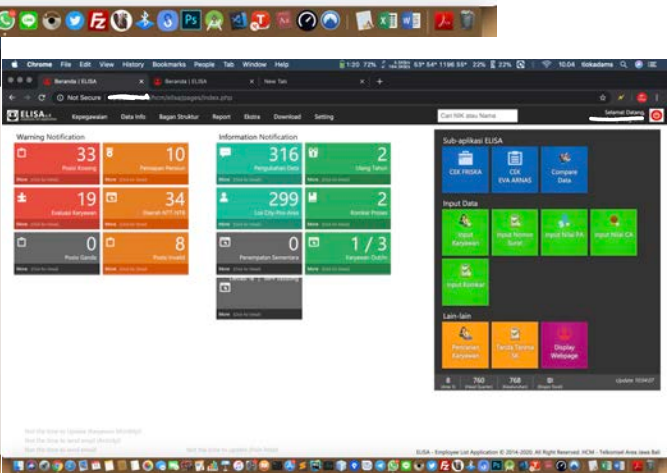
Chrome File Edit View History Bookmarks People Tab Window Help

10:04 tiokadams

Beranda | ELISA × Beranda | ELISA × New Tab × +

Not Secure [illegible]/hcm/elisa/pages/index.php

ELISA

Kepegawaian Data Info Bagan Struktur Report Ekstra Download Setting

Cari NIK atau Nama

Selamat Datang

Warning Notification

33
Posisi Kosong
More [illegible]

10
Pensiun
More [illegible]

19
Evaluasi Karyawan
More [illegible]

34
Elearah NTT IVTR
More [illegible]

0
Posisi Ganda
More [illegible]

8
Posisi Invalid
More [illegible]

Information Notification

316
Pengajuan Data
More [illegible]

2
Ulang Tahun
More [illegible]

299
List City Pos Area
More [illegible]

2
Kontrak Posisi
More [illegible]

0
Penempatan Sementara
More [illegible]

1 / 3
Karyawan Outlin
More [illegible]

More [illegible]

Sub-aplikasi ELISA

CEK FRISKA

CEK EVA ARNAS

Compare Data

Input Data

Input Karyawan

Input Nomor Surat

Input Nilai PA

Input Nilai CA

Input Kontrak

Lain-lain

Pencarian Karyawan

Tanda Tangan SK

Display Webpage

8 760 768 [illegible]

Update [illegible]

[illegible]
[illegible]
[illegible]

ELISA - Employee List Application © 2014-2020. All Right Reserved. HCM - Telkomsel Area Jawa Bali